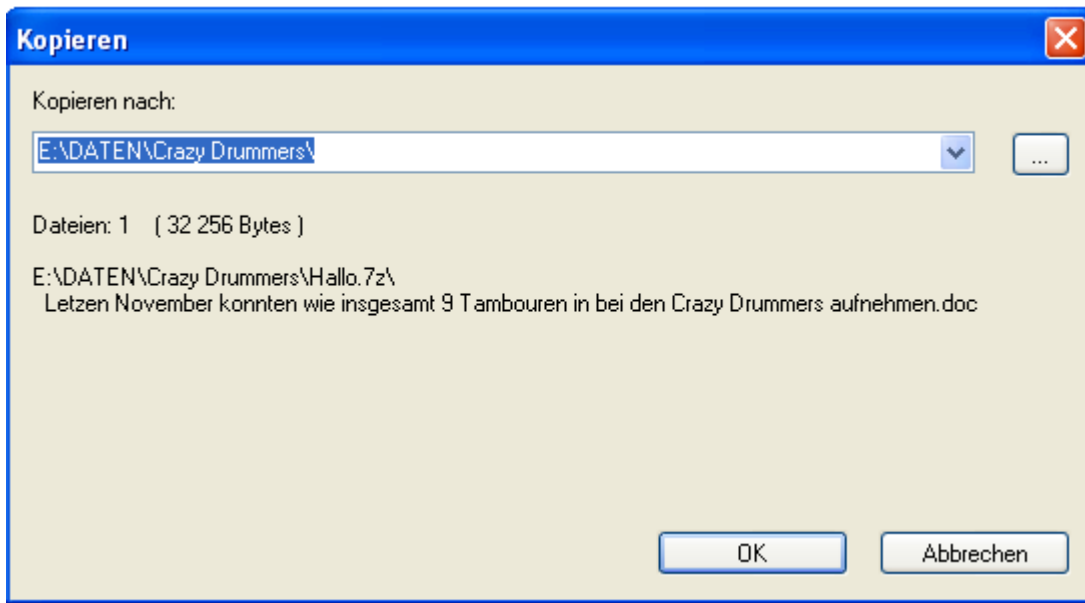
Kopieren

Kopieren nach:

E:\DATEN\Crazy Drummers\

...

Dateien: 1 ( 32 256 Bytes )

E:\DATEN\Crazy Drummers\Hallo.7z\
Letzen November konnten wie insgesamt 9 Tambouren in bei den Crazy Drummers aufnehmen.doc

OK

Abbrechen